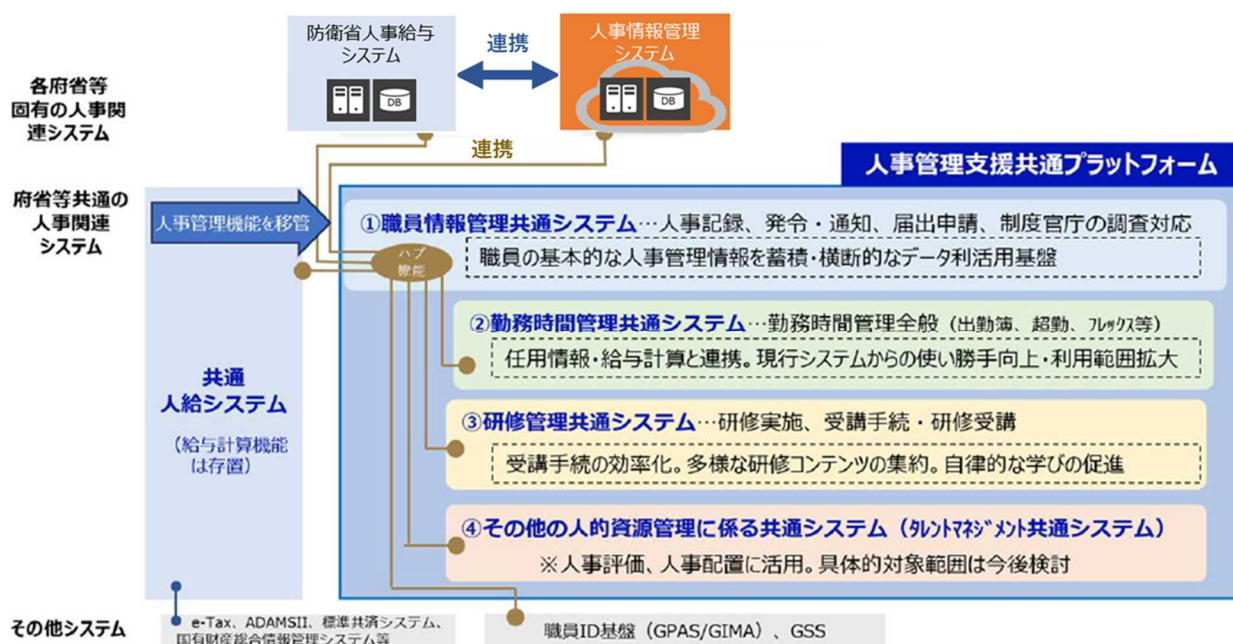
各府省等固有の人事関連システム

防衛省人事給与システム

DB

連携

人事情報管理システム

DB

連携

人事管理支援共通プラットフォーム

府省等共通の人事関連システム

人事管理機能を移管

ハブ機能

①職員情報管理共通システム…人事記録、発令・通知、届出申請、制度官庁の調査対応

職員の基本的な人事管理情報を蓄積・横断的なデータ利活用基盤

②勤務時間管理共通システム…勤務時間管理全般（出勤簿、超勤、フレックス等）

任用情報・給与計算と連携。現行システムからの使い勝手向上・利用範囲拡大

共通人給システム

（給与計算機能は存置）

③研修管理共通システム…研修実施、受講手続・研修受講

受講手続の効率化。多様な研修コンテンツの集約。自律的な学びの促進

④その他の人的資源管理に係る共通システム（タレントマネジメント共通システム）

※人事評価、人事配置に活用。具体的対象範囲は今後検討

その他システム

e-Tax、ADAMSII、標準共済システム、国有財産総合情報管理システム等

職員ID基盤（GPAS/GIMA）、GSS